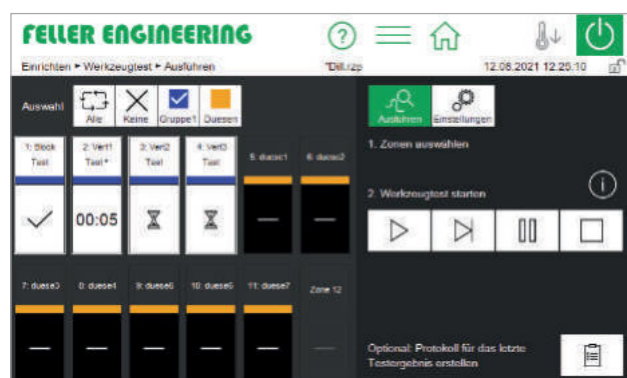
FELLER ENGINEERING

?

Einrichten ▸ Werkzeugtest ▸ Ausführen

"Dill.rzp

12.08.2021 12.25.10

Auswahl

Alle

Keine

Gruppe1

Duesen

1: Block Test

2: Vert1 Test *

3: Vert2 Test

4: Vert3 Test

5: duese1

6: duese2

00:05

7: duese3

8: duese4

9: duese5

10: duese6

11: duese7

Zone 12

Ausführen

Einstellungen

1. Zonen auswählen

2. Werkzeugtest starten

Optional: Protokoll für das letzte Testergebnis erstellen